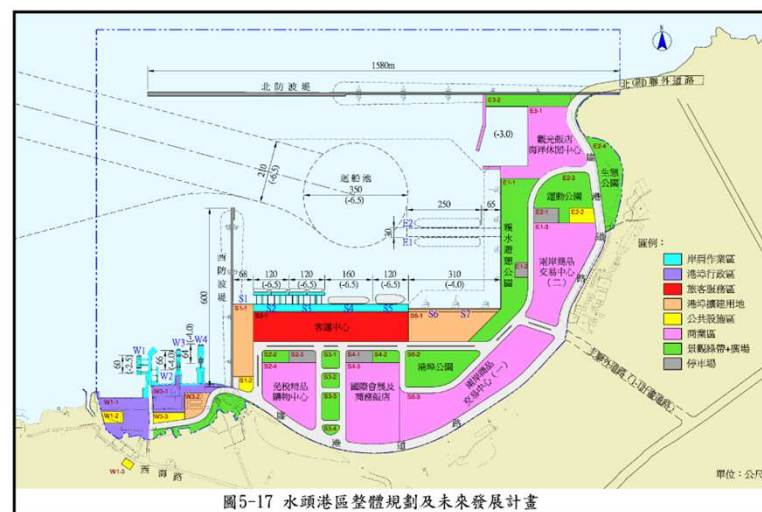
N

1580m

北防波堤

北(助)聯外道路

E3-1

E3-2

(-3.0)

觀光飯店
海洋休閒中心

E2-4

生態公園

E2-3

運動公園

E1-1

E2-2

E2-1

E1-2

E1-3

210
(-6.5)

迴船池
350
(-6.5)

250

65

F2

30

E1

親水遊憩公園

東岸精品交易中心
(二)

圖例：

岸肩作業區
港埠行政區
旅客服務區
港埠擴建用地
公共設施區
商業區
景觀綠帶+廣場
停車場

西防波堤

600

68

120
(-6.5)

120
(-6.5)

160
(-6.5)

120
(-6.5)

310
(-4.0)

S1

S2

S3

S4

S5

S6

S7

S1-1

S2-1

S3-1

S4-1

S5-1

S6-1

客運中心

S2-2

S2-3

S3-1

S4-1

S4-2

S6-2

港埠公園

S1-2

S2-4

S3-2

S5-3

免稅精品購物中心

國際會展及商務飯店

東岸精品交易中心(一)

S3-3

S3-4

W1

W2

W3

W4

60
(-2.5)

65
(-4.0)

64
(-4.0)

W1-1

W1-2

W3-1

W3-2

W3-3

W1-3

西海路

環港道路

東聯外道路(E-1計畫道路)

單位：公尺

圖5-17 水頭港區整體規劃及未來發展計畫